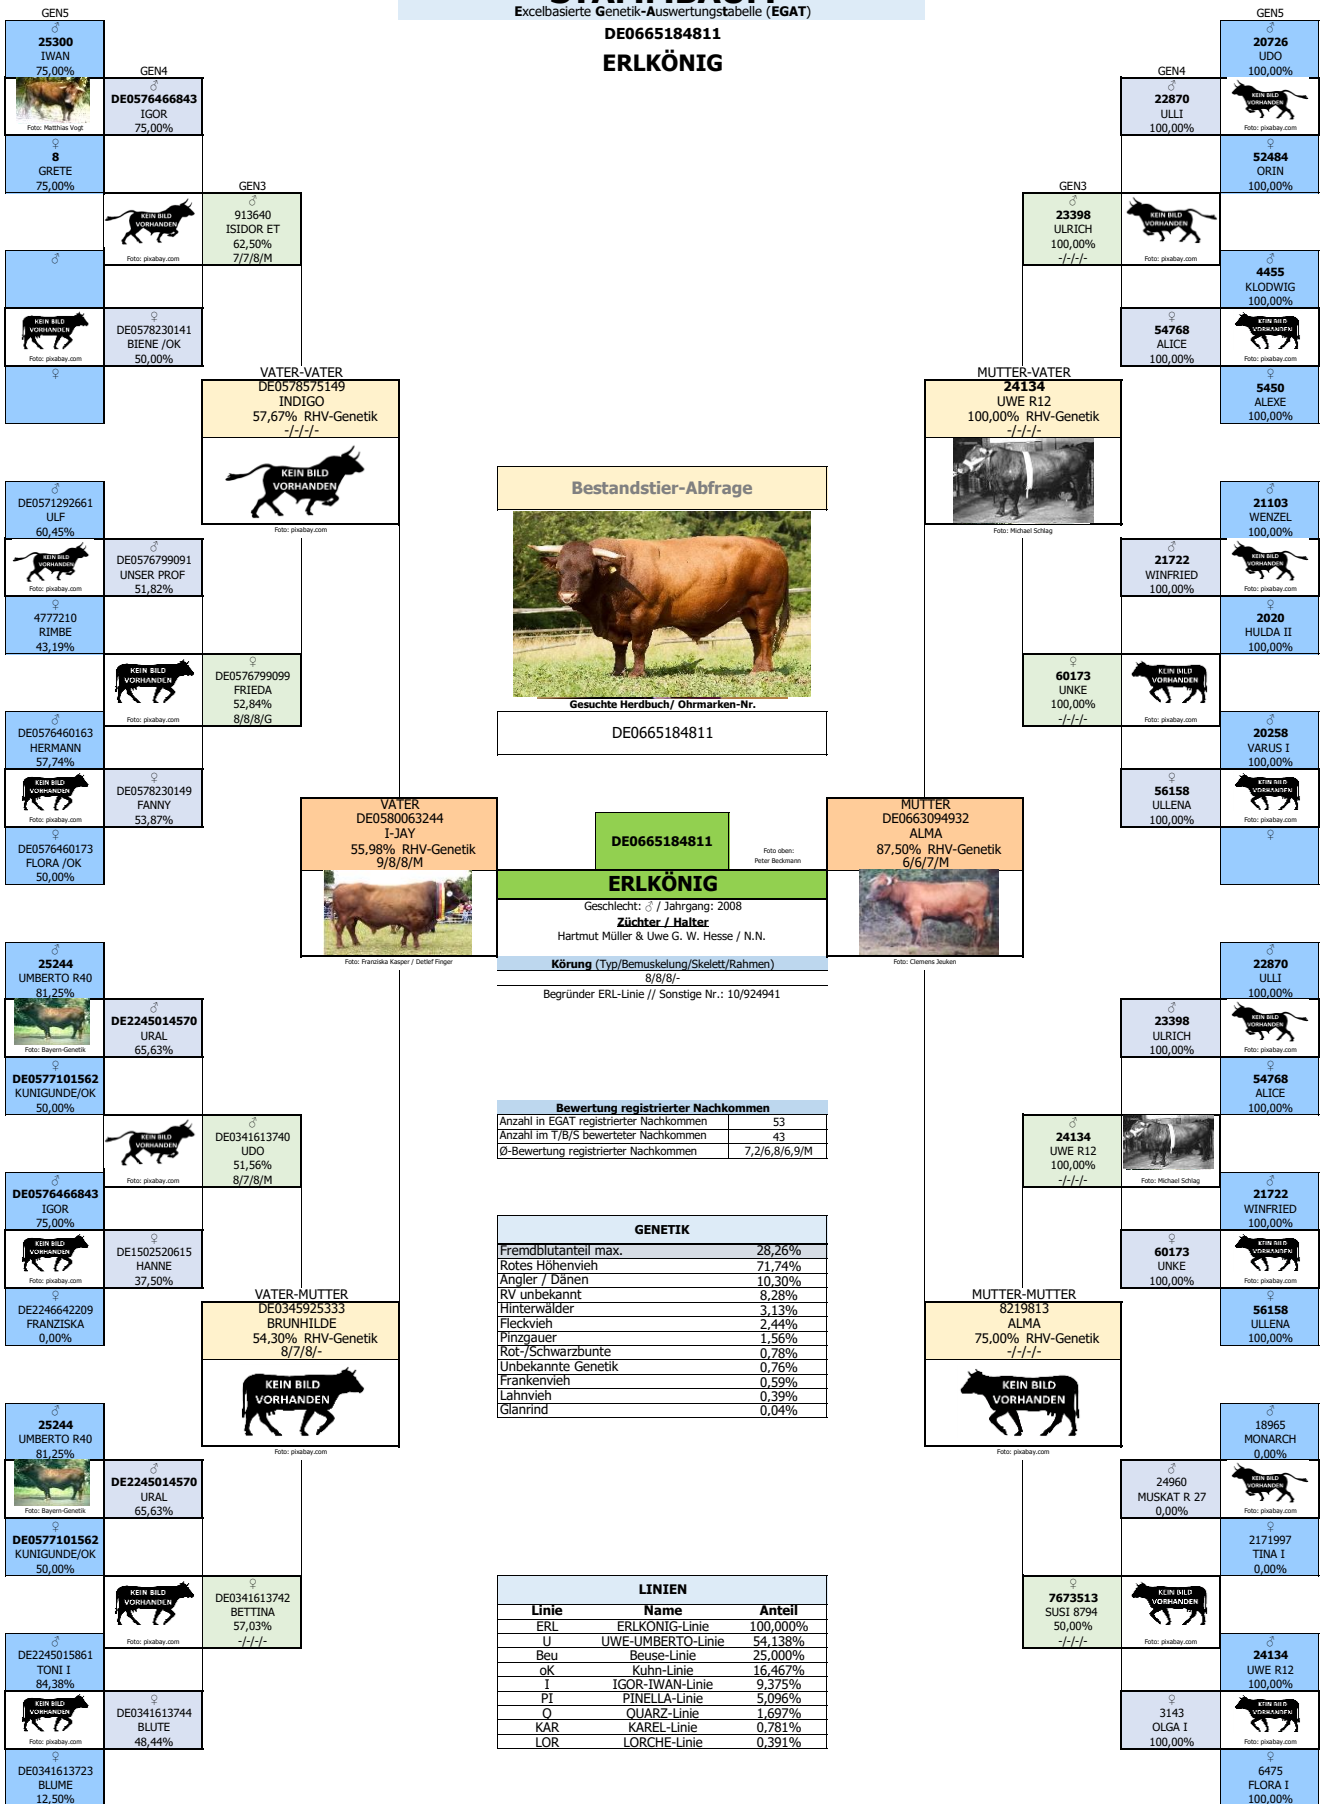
Excelbasierte Genetik-Auswertungstabelle (EGAT)
DE0665184811
ERLKÖNIG

GEN5
♂
25300
IWAN
75,00%
Foto: Matthias Vogt
♀
8
GRETE
75,00%
♂
KEIN BILD VORHANDEN
Foto: pixabay.com
♀

GEN4
♂
DE0576466843
IGOR
75,00%
♀
DE0578230141
BIENE /OK
50,00%

GEN3
♂
913640
ISIDOR ET
62,50%
7/7/8/M
KEIN BILD VORHANDEN
Foto: pixabay.com

VATER-VATER
DE0578575149
INDIGO
57,67% RHV-Genetik
-/-/-/-
KEIN BILD VORHANDEN
Foto: pixabay.com

♂
DE0571292661
ULF
60,45%
KEIN BILD VORHANDEN
Foto: pixabay.com
♀
4777210
RIMBE
43,19%
♂
DE0576460163
HERMANN
57,74%
KEIN BILD VORHANDEN
Foto: pixabay.com
♀
DE0576460173
FLORA /OK
50,00%

♂
DE0576799091
UNSER PROF
51,82%
♀
DE0578230149
FANNY
53,87%

KEIN BILD VORHANDEN
Foto: pixabay.com
♀
DE0576799099
FRIEDA
52,84%
8/8/8/G

GEN5
♂
20726
UDO
100,00%
KEIN BILD VORHANDEN
Foto: pixabay.com
♀
52484
ORIN
100,00%
♂
4455
KLODWIG
100,00%
KEIN BILD VORHANDEN
Foto: pixabay.com
♀
5450
ALEXE
100,00%

GEN4
♂
22870
ULLI
100,00%
♀
54768
ALICE
100,00%

GEN3
♂
23398
ULRICH
100,00%
-/-/-/-
KEIN BILD VORHANDEN
Foto: pixabay.com

MUTTER-VATER
24134
UWE R12
100,00% RHV-Genetik
-/-/-/-
Foto: Michael Schlag

♂
21103
WENZEL
100,00%
KEIN BILD VORHANDEN
Foto: pixabay.com
♀
2020
HULDA II
100,00%
♂
20258
VARUS I
100,00%
KEIN BILD VORHANDEN
Foto: pixabay.com
♀

♂
21722
WINFRIED
100,00%
♀
56158
ULLENA
100,00%

♀
60173
UNKE
100,00%
-/-/-/-
KEIN BILD VORHANDEN
Foto: pixabay.com

Bestandstier-Abfrage
Gesuchte Herdbuch/ Ohrmarken-Nr.
DE0665184811

VATER
DE0580063244
I-JAY
55,98% RHV-Genetik
9/8/8/M
Foto: Franziska Kasper / Detlef Finger

DE0665184811
Foto oben: Peter Beckmann
ERLKÖNIG
Geschlecht: ♂ / Jahrgang: 2008
Züchter / Halter
Hartmut Müller & Uwe G. W. Hesse / N.N.
Körung (Typ/Bemuskelung/Skelett/Rahmen)
8/8/8/-
Begründer ERL-Linie // Sonstige Nr.: 10/924941

MUTTER
DE0663094932
ALMA
87,50% RHV-Genetik
6/6/7/M
Foto: Clemens Jeuken

♂
25244
UMBERTO R40
81,25%
Foto: Bayern-Genetik
♀
DE0577101562
KUNIGUNDE/OK
50,00%
♂
DE0576466843
IGOR
75,00%
KEIN BILD VORHANDEN
Foto: pixabay.com
♀
DE2246642209
FRANZISKA
0,00%

♂
DE2245014570
URAL
65,63%
♀
DE1502520615
HANNE
37,50%

KEIN BILD VORHANDEN
Foto: pixabay.com
♂
DE0341613740
UDO
51,56%
8/7/8/M

VATER-MUTTER
DE0345925333
BRUNHILDE
54,30% RHV-Genetik
8/7/8/-
KEIN BILD VORHANDEN
Foto: pixabay.com

♂
22870
ULLI
100,00%
♀
54768
ALICE
100,00%
♂
21722
WINFRIED
100,00%
KEIN BILD VORHANDEN
Foto: pixabay.com
♀
56158
ULLENA
100,00%

♂
23398
ULRICH
100,00%
KEIN BILD VORHANDEN
Foto: pixabay.com
♀
60173
UNKE
100,00%

♂
24134
UWE R12
100,00%
-/-/-/-
Foto: Michael Schlag

MUTTER-MUTTER
8219813
ALMA
75,00% RHV-Genetik
-/-/-/-
KEIN BILD VORHANDEN
Foto: pixabay.com

| Bewertung registrierter Nachkommen | |
|---|---|
| Anzahl in EGAT registrierter Nachkommen | 53 |
| Anzahl im T/B/S bewerteter Nachkommen | 43 |
| Ø-Bewertung registrierter Nachkommen | 7,2/6,8/6,9/M |

| GENETIK | |
|---|---|
| Fremdblutanteil max. | 28,26% |
| Rotes Höhenvieh | 71,74% |
| Angler / Dänen | 10,30% |
| RV unbekannt | 8,28% |
| Hinterwälder | 3,13% |
| Fleckvieh | 2,44% |
| Pinzgauer | 1,56% |
| Rot-/Schwarzbunte | 0,78% |
| Unbekannte Genetik | 0,76% |
| Frankenvieh | 0,59% |
| Lahnvieh | 0,39% |
| Glanrind | 0,04% |

♂
25244
UMBERTO R40
81,25%
Foto: Bayern-Genetik
♀
DE0577101562
KUNIGUNDE/OK
50,00%
♂
DE2245015861
TONI I
84,38%
KEIN BILD VORHANDEN
Foto: pixabay.com
♀
DE0341613723
BLUME
12,50%

♂
DE2245014570
URAL
65,63%
♀
DE0341613744
BLUTE
48,44%

KEIN BILD VORHANDEN
Foto: pixabay.com
♀
DE0341613742
BETTINA
57,03%
-/-/-/-

LINIEN
| Linie | Name | Anteil |
|---|---|---|
| ERL | ERLKÖNIG-Linie | 100,000% |
| U | UWE-UMBERTO-Linie | 54,138% |
| Beu | Beuse-Linie | 25,000% |
| oK | Kuhn-Linie | 16,467% |
| I | IGOR-IWAN-Linie | 9,375% |
| PI | PINELLA-Linie | 5,096% |
| Q | QUARZ-Linie | 1,697% |
| KAR | KAREL-Linie | 0,781% |
| LOR | LORCHE-Linie | 0,391% |

♂
18965
MONARCH
0,00%
♀
2171997
TINA I
0,00%
♂
24134
UWE R12
100,00%
KEIN BILD VORHANDEN
Foto: pixabay.com
♀
6475
FLORA I
100,00%

♂
24960
MUSKAT R 27
0,00%
KEIN BILD VORHANDEN
Foto: pixabay.com
♀
3143
OLGA I
100,00%

♀
7673513
SUSI 8794
50,00%
-/-/-/-
KEIN BILD VORHANDEN
Foto: pixabay.com